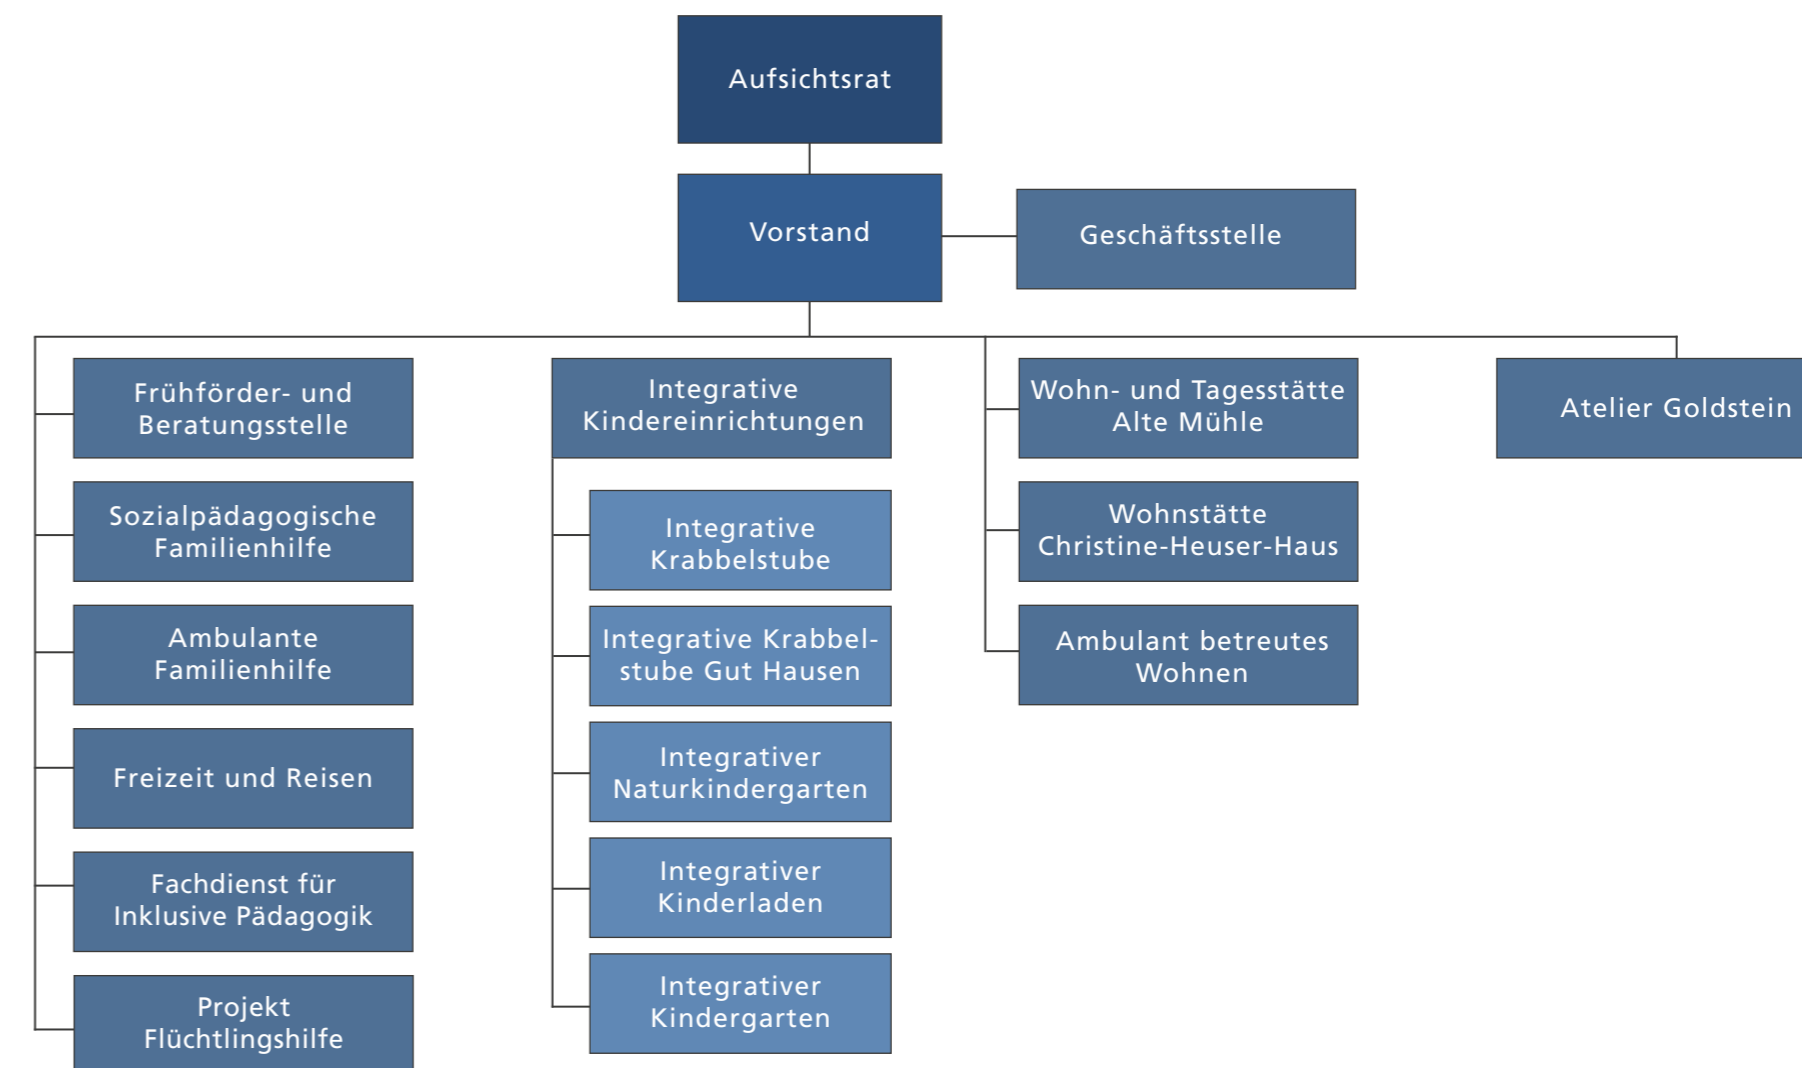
Aufsichtsrat

Vorstand

Geschäftsstelle

Frühförder- und Beratungsstelle

Sozialpädagogische Familienhilfe

Ambulante Familienhilfe

Freizeit und Reisen

Fachdienst für Inklusive Pädagogik

Projekt Flüchtlingshilfe

Integrative Kindereinrichtungen

Integrative Krabbelstube

Integrative Krabbelstube Gut Hausen

Integrativer Naturkindergarten

Integrativer Kinderladen

Integrativer Kindergarten

Wohn- und Tagesstätte Alte Mühle

Wohnstätte Christine-Heuser-Haus

Ambulant betreutes Wohnen

Atelier Goldstein